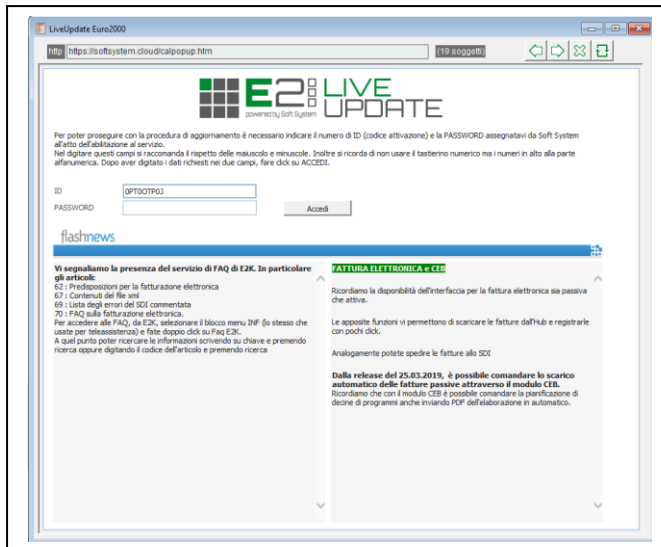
LiveUpdate Euro2000

http https://softsystem.cloud/calpopup.htm (19 soggetti)

E2 LIVE UPDATE
powered by Soft System

Per poter proseguire con la procedura di aggiornamento è necessario indicare il numero di ID (codice attivazione) e la PASSWORD assegnatavi da Soft System all'atto dell'abilitazione al servizio.
Nel digitare questi campi si raccomanda il rispetto delle maiuscole e minuscole. Inoltre si ricorda di non usare il tastierino numerico ma i numeri in alto alla parte alfanumerica. Dopo aver digitato i dati richiesti nei due campi, fare click su ACCEDI.

ID 0PT0OTP0J
PASSWORD
Accedi

flashnews

Vi segnaliamo la presenza del servizio di FAQ di E2K. In particolare gli articoli:
62 : Predisposizioni per la fatturazione elettronica
67 : Contenuti del file xml
69 : Lista degli errori del SDI commentata
70 : FAQ sulla fatturazione elettronica.
Per accedere alle FAQ, da E2K, selezionare il blocco menu INF (lo stesso che usate per teleassistenza) e fate doppio click su Faq E2K.
A quel punto poter ricercare le informazioni scrivendo su chiave e premendo ricerca oppure digitando il codice dell'articolo e premendo ricerca

FATTURA ELETTRONICA e CEB

Ricordiamo la disponibilità dell'interfaccia per la fattura elettronica sia passiva che attiva.

Le apposite funzioni vi permettono di scaricare le fatture dall'Hub e registrarle con pochi click.

Analogamente potete spedire le fatture allo SDI

Dalla release del 25.03.2019, è possibile comandare lo scarico automatico delle fatture passive attraverso il modulo CEB.
Ricordiamo che con il modulo CEB è possibile comandare la pianificazione di decine di programmi anche inviando PDF dell'elaborazione in automatico.